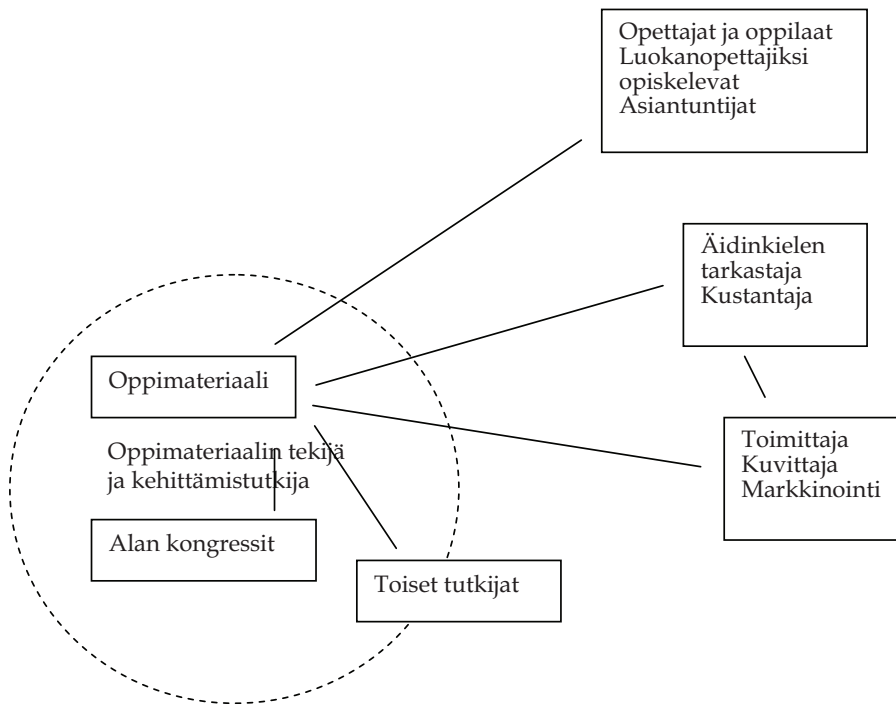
Opettajat ja oppilaat
Luokanopettajiksi opiskelevat
Asiantuntijat

Äidinkielen tarkastaja
Kustantaja

Oppimateriaali

Oppimateriaalin tekijä ja kehittämistutkija

Toimittaja
Kuvittaja
Markkinointi

Alan kongressit

Toiset tutkijat